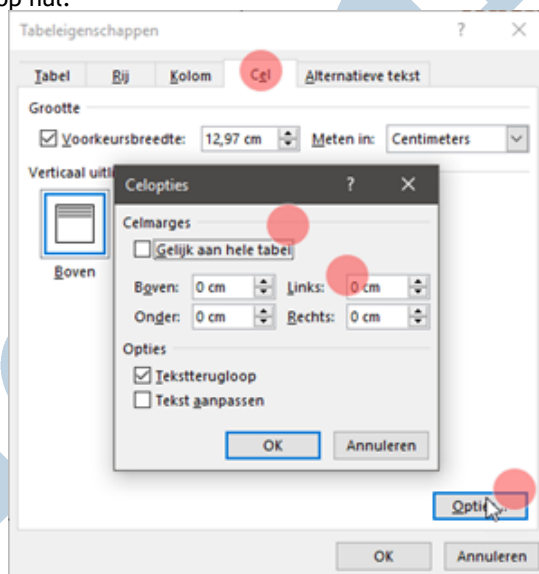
op nut.

Tabeleigenschappen ? ×

Tabel | Rij | Kolom | Cel | Alternatieve tekst

Grootte

☑ Voorkeursbreedte: 12,97 cm Meten in: Centimeters

Verticaal uitl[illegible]

Boven

Celopties ? ×

Celmarges

☐ Gelijk aan hele tabel

Boven: 0 cm Links: 0 cm

Onder: 0 cm Rechts: 0 cm

Opties

☑ Tekstterugloop

☐ Tekst aanpassen

OK Annuleren

Opti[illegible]

OK Annuleren